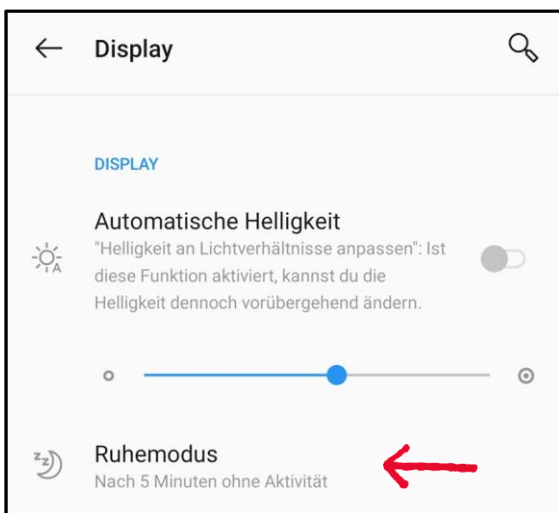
Display

DISPLAY

Automatische Helligkeit
"Helligkeit an Lichtverhältnisse anpassen": Ist diese Funktion aktiviert, kannst du die Helligkeit dennoch vorübergehend ändern.

Ruhemodus
Nach 5 Minuten ohne Aktivität